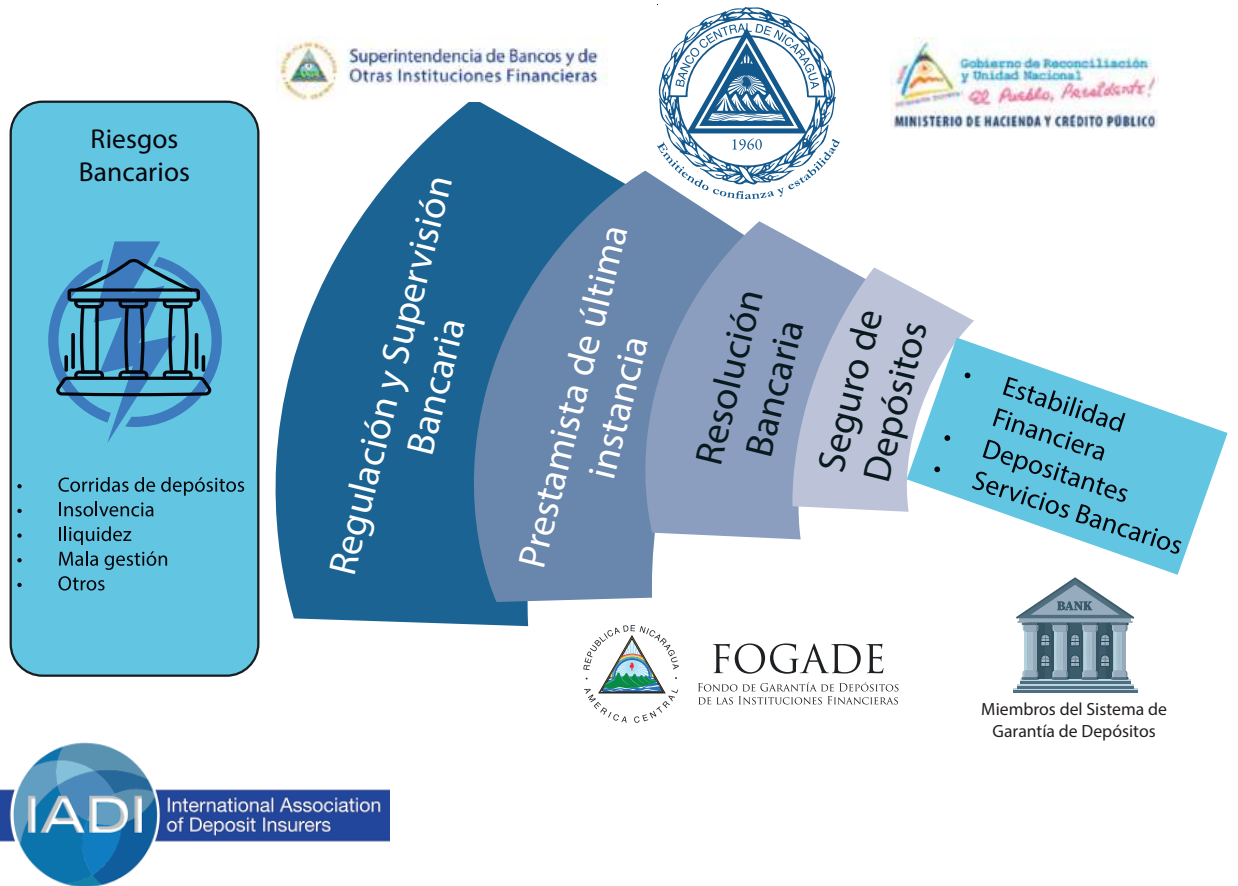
Superintendencia de Bancos y de Otras Instituciones Financieras

BANCO CENTRAL DE NICARAGUA
1960
Emitiendo confianza y estabilidad

Gobierno de Reconciliación y Unidad Nacional
El Pueblo, Presidente!
MINISTERIO DE HACIENDA Y CRÉDITO PÚBLICO

Riesgos Bancarios

- Corridas de depósitos
- Insolvencia
- Iliquidez
- Mala gestión
- Otros

Regulación y Supervisión Bancaria

Prestamista de última instancia

Resolución Bancaria

Seguro de Depósitos

- Estabilidad Financiera
- Depositantes
- Servicios Bancarios

REPUBLICA DE NICARAGUA
AMERICA CENTRAL

FOGADE
FONDO DE GARANTÍA DE DEPÓSITOS DE LAS INSTITUCIONES FINANCIERAS

BANK

Miembros del Sistema de Garantía de Depósitos

IADI International Association of Deposit Insurers